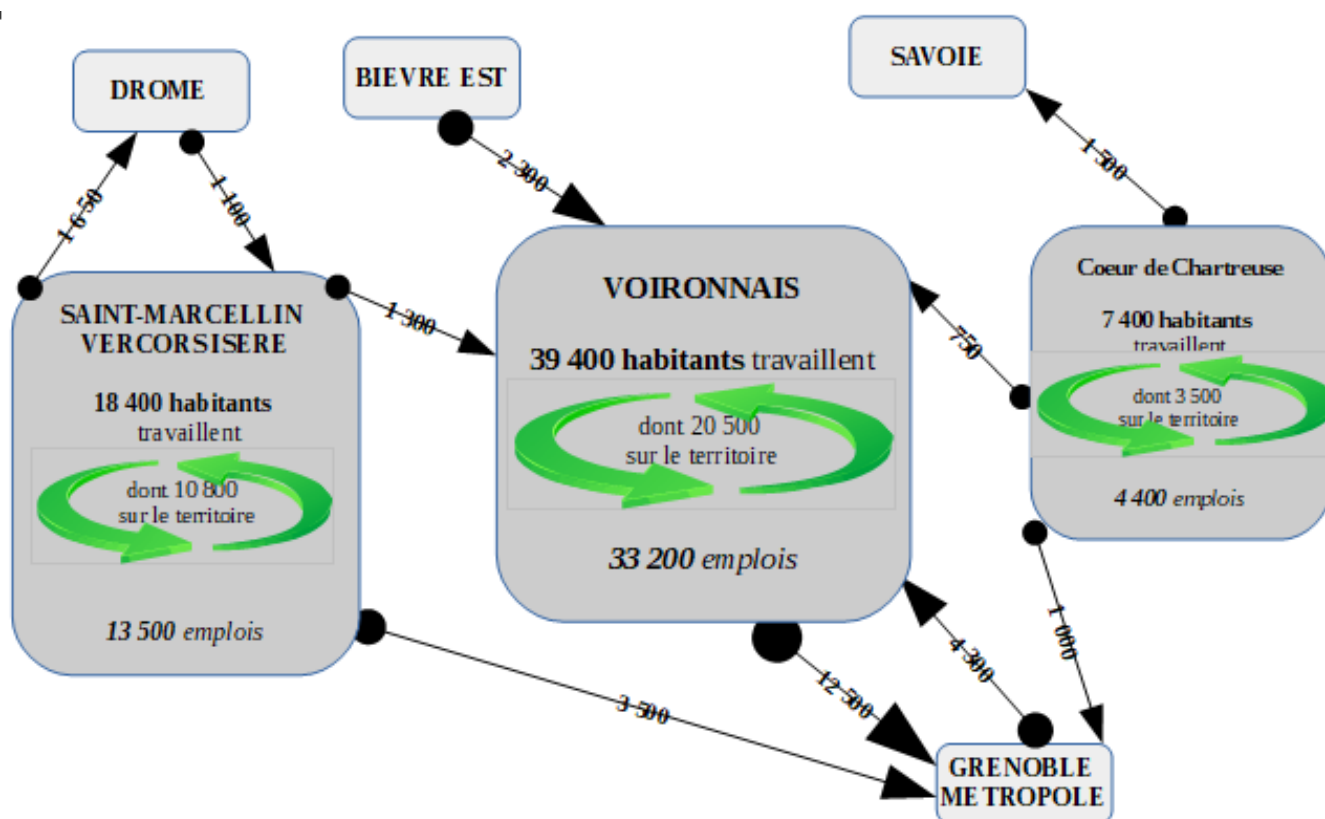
DROME

BIEVRE EST

SAVOIE

1 650

1 100

2 300

1 500

SAINT-MARCELLIN VERCORSISERE

18 400 habitants travaillent

dont 10 800 sur le territoire

13 500 emplois

1 300

VOIRONNAIS

39 400 habitants travaillent

dont 20 500 sur le territoire

33 200 emplois

750

Coeur de Chartreuse

7 400 habitants travaillent

dont 3 500 sur le territoire

4 400 emplois

3 500

12 500

4 300

1 000

GRENOBLE METROPOLE